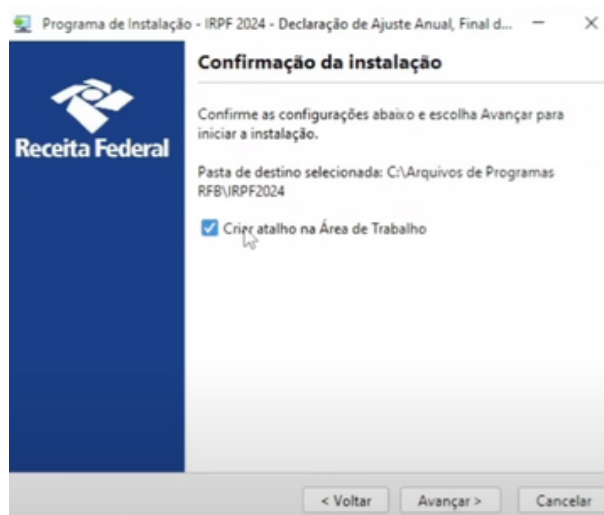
Programa de Instalação - IRPF 2024 - Declaração de Ajuste Anual, Final d...

Receita Federal

Confirmação da instalação

Confirme as configurações abaixo e escolha Avançar para iniciar a instalação.

Pasta de destino selecionada: C:\Arquivos de Programas RFB\IRPF2024

Criar atalho na Área de Trabalho

< Voltar
Avançar >
Cancelar